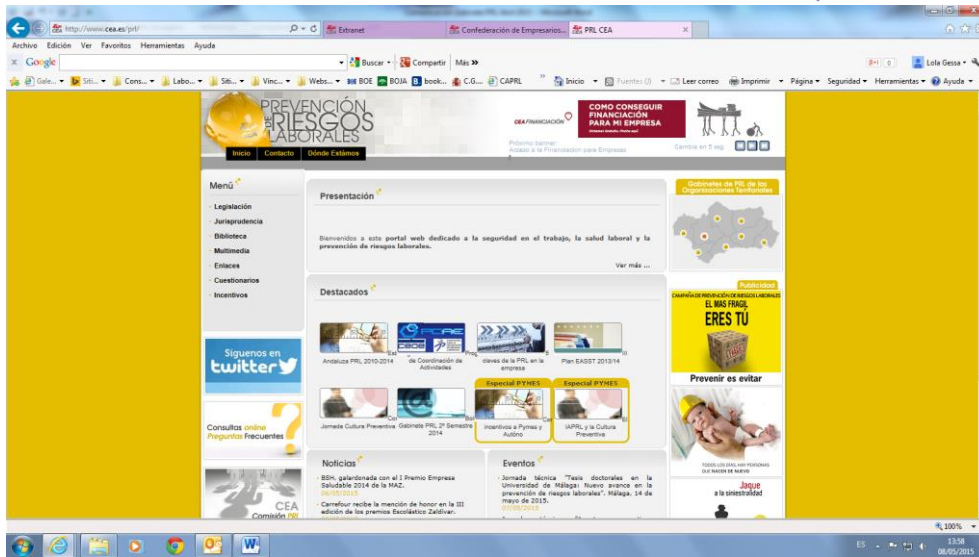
http://www.cea.es/prl/ Extranet Confederación de Empresarios... PRL CEA

Archivo Edición Ver Favoritos Herramientas Ayuda

Google Buscar Compartir Más »

Lola Gessa

Gale... Siti... Cons... Labo... Siti... Vinc... Webs... BOE BOJA book... C.G... CAPRL Inicio Fuentes (0) Leer correo Imprimir Página Seguridad Herramientas Ayuda

PREVENCIÓN DE RIESGOS LABORALES

Inicio Contacto Dónde Estámos

CEA FINANCIACIÓN COMO CONSEGUIR FINANCIACIÓN PARA MI EMPRESA

Próximo banner: Acceso a la Financiación para Empresas

Cambia en 5 seg.

Menú

Legislación

Jurisprudencia

Biblioteca

Multimedia

Enlaces

Cuestionarios

Incentivos

Síguenos en twitter

Consultas online Preguntas Frecuentes

CEA Comisión PRL

Presentación

Bienvenidos a este portal web dedicado a la seguridad en el trabajo, la salud laboral y la prevención de riesgos laborales.

Ver más ...

Destacados

Andaluza PRL 2010-2014

de Coordinación de Actividades

claves de la PRL en la empresa

Plan EASST 2013/14

Especial PYMES

Especial PYMES

Jornada Cultura Preventiva

Gabinete PRL 2º Semestre 2014

Incentivos a Pymes y Autóno

IAPRL y la Cultura Preventiva

Noticias

BSH, galardonada con el I Premio Empresa Saludable 2014 de la MAZ.
06/05/2015

Carrefour recibe la mención de honor en la III edición de los premios Escolástico Zaldívar.

Eventos

Jornada técnica "Tesis doctorales en la Universidad de Málaga: Nuevo avance en la prevención de riesgos laborales". Málaga, 14 de mayo de 2015.
07/05/2015

Gabinetes de PRL de las Organizaciones Territoriales

Publicidad

CAMPAÑA DE PREVENCIÓN DE RIESGOS LABORALES

EL MAS FRAGIL

ERES TÚ

Prevenir es evitar

TODOS LOS DÍAS, HAY PERSONAS QUE NACEN DE NUEVO

Jaque a la siniestralidad

100%

ES 13:58 08/05/2015